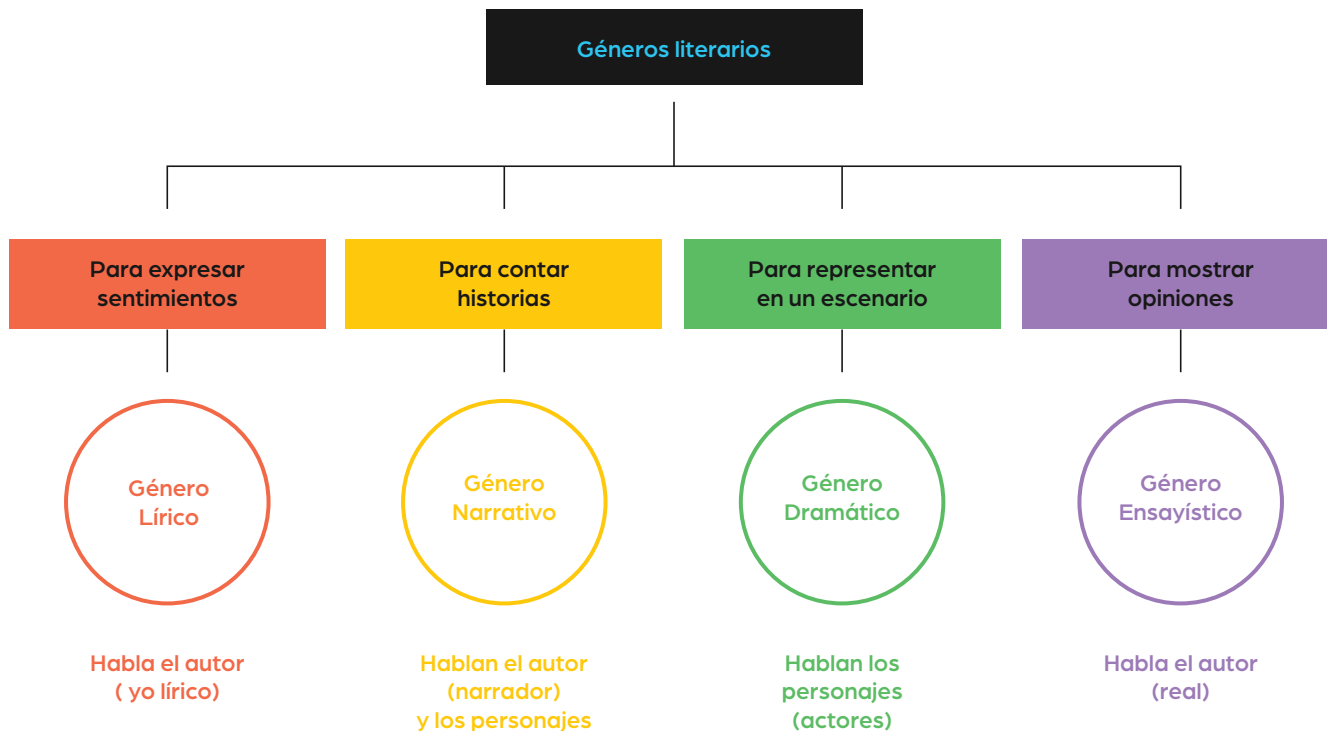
Géneros literarios

Para expresar sentimientos

Para contar historias

Para representar en un escenario

Para mostrar opiniones

Género Lírico

Género Narrativo

Género Dramático

Género Ensayístico

Habla el autor ( yo lírico)

Hablan el autor (narrador) y los personajes

Hablan los personajes (actores)

Habla el autor (real)